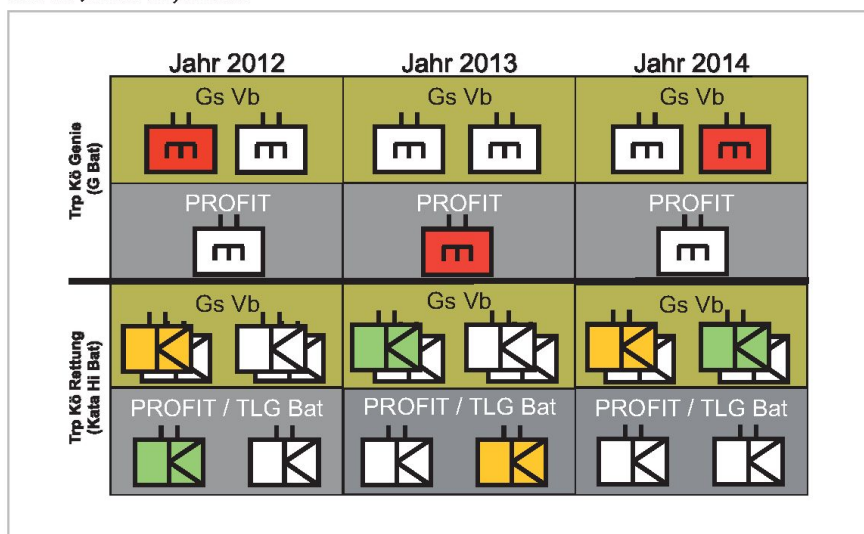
| | Jahr 2012 | Jahr 2013 | Jahr 2014 |
|---|---|---|---|
| Trp Kö Genie (G Bat) | Gs Vb | Gs Vb | Gs Vb |
| | PROFIT | PROFIT | PROFIT |
| Trp Kö Rettung (Kata Hi Bat) | Gs Vb | Gs Vb | Gs Vb |
| | PROFIT / TLG Bat | PROFIT / TLG Bat | PROFIT / TLG Bat |